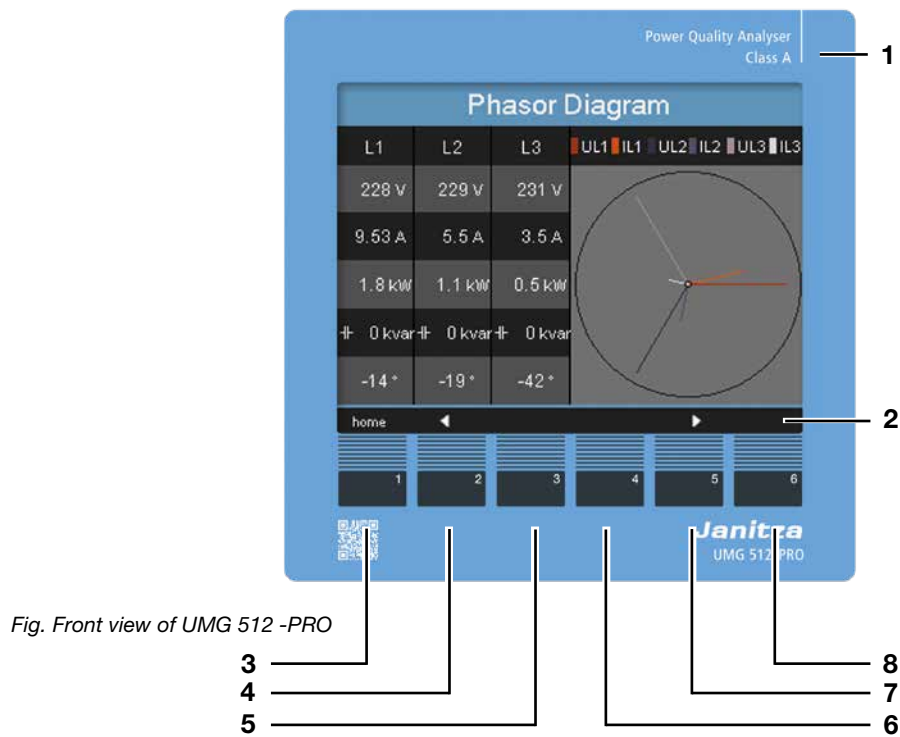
Power Quality Analyser
Class A

1

Phasor Diagram

| L1 | L2 | L3 |
|---|---|---|
| 228 V | 229 V | 231 V |
| 9.53 A | 5.5 A | 3.5 A |
| 1.8 kW | 1.1 kW | 0.5 kW |
| 0 kvar | 0 kvar | 0 kvar |
| -14 ° | -19 ° | -42 ° |

UL1 IL1 UL2 IL2 UL3 IL3

home

2

1 2 3 4 5 6

Janitza
UMG 512 PRO

Fig. Front view of UMG 512 -PRO

3
4
5
6
7
8